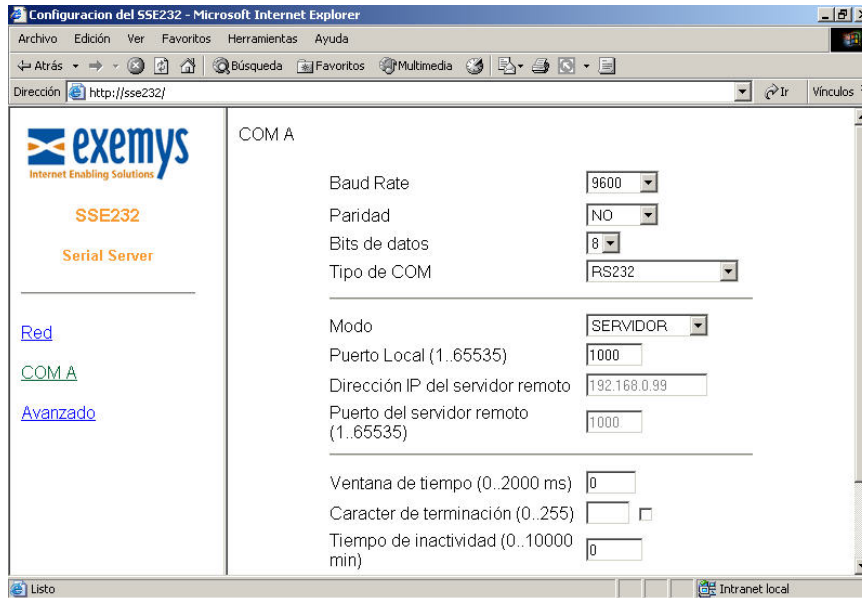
Configuracion del SSE232 - Microsoft Internet Explorer

Archivo Edición Ver Favoritos Herramientas Ayuda

Atrás Búsqueda Favoritos Multimedia

Dirección http://sse232/ Ir Vínculos

exemys
Internet Enabling Solutions

SSE232

Serial Server

Red

COM A

Avanzado

COM A

Baud Rate 9600

Paridad NO

Bits de datos 8

Tipo de COM RS232

Modo SERVIDOR

Puerto Local (1..65535) 1000

Dirección IP del servidor remoto 192.168.0.99

Puerto del servidor remoto (1..65535) 1000

Ventana de tiempo (0..2000 ms) 0

Caracter de terminación (0..255)

Tiempo de inactividad (0..10000 min) 0

Listo Intranet local